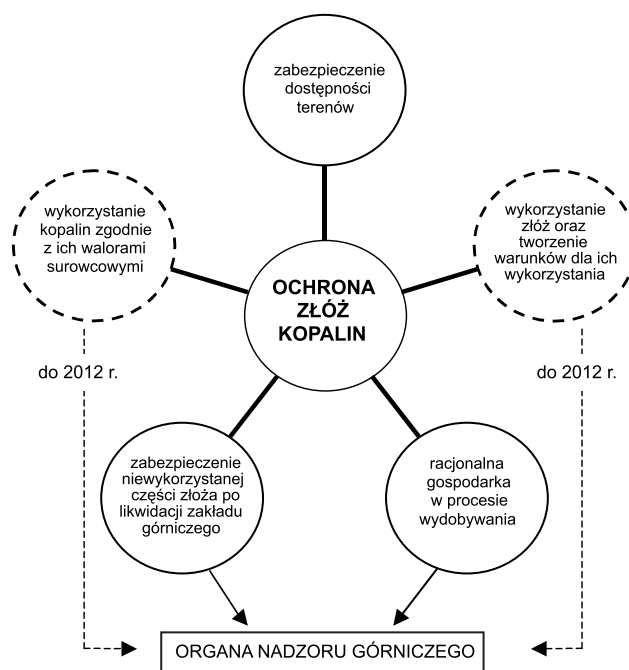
zabezpieczenie dostępności terenów

wykorzystanie kopalin zgodnie z ich walorami surowcowymi

OCHRONA ZŁÓŻ KOPALIN

wykorzystanie złóż oraz tworzenie warunków dla ich wykorzystania

do 2012 r.

do 2012 r.

zabezpieczenie niewykorzystanej części złoża po likwidacji zakładu górniczego

racjonalna gospodarka w procesie wydobywania

ORGANA NADZORU GÓRNICZEGO